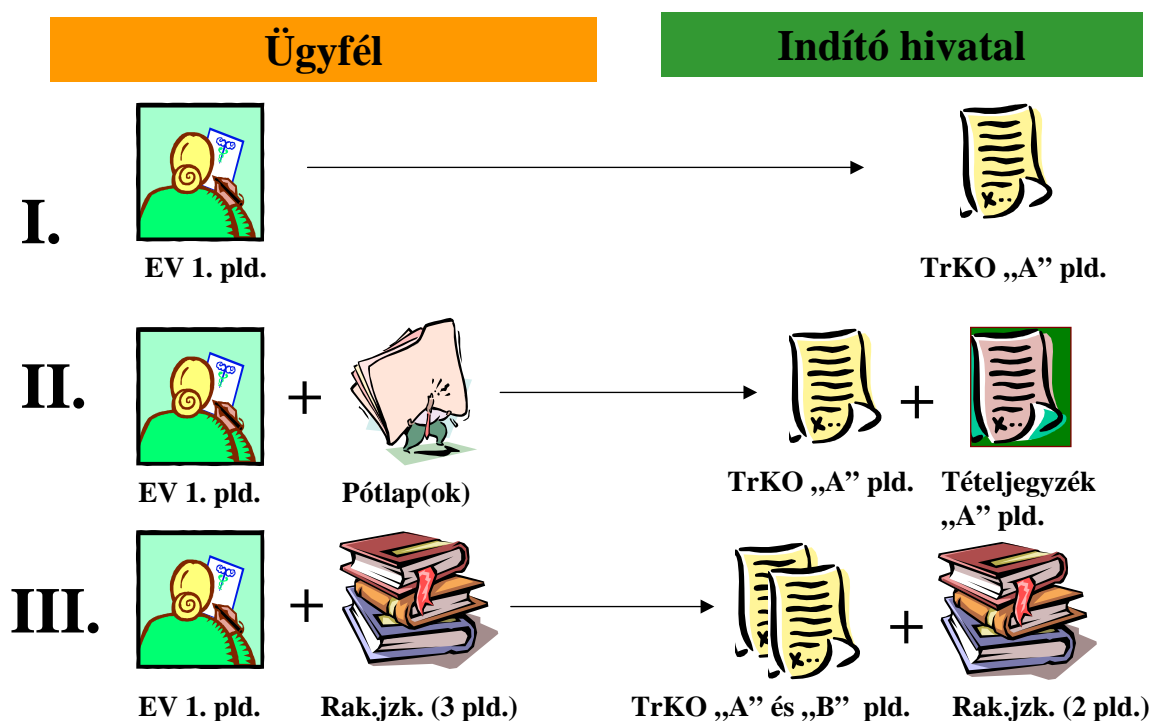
Ügyfél

Indító hivatal

I.

EV 1. pld.

TrKO „A” pld.

II.

+

EV 1. pld.

Pótlap(ok)

TrKO „A” pld.

+

Tételjegyzék „A” pld.

III.

+

EV 1. pld.

Rak.jzk. (3 pld.)

TrKO „A” és „B” pld.

+

Rak.jzk. (2 pld.)